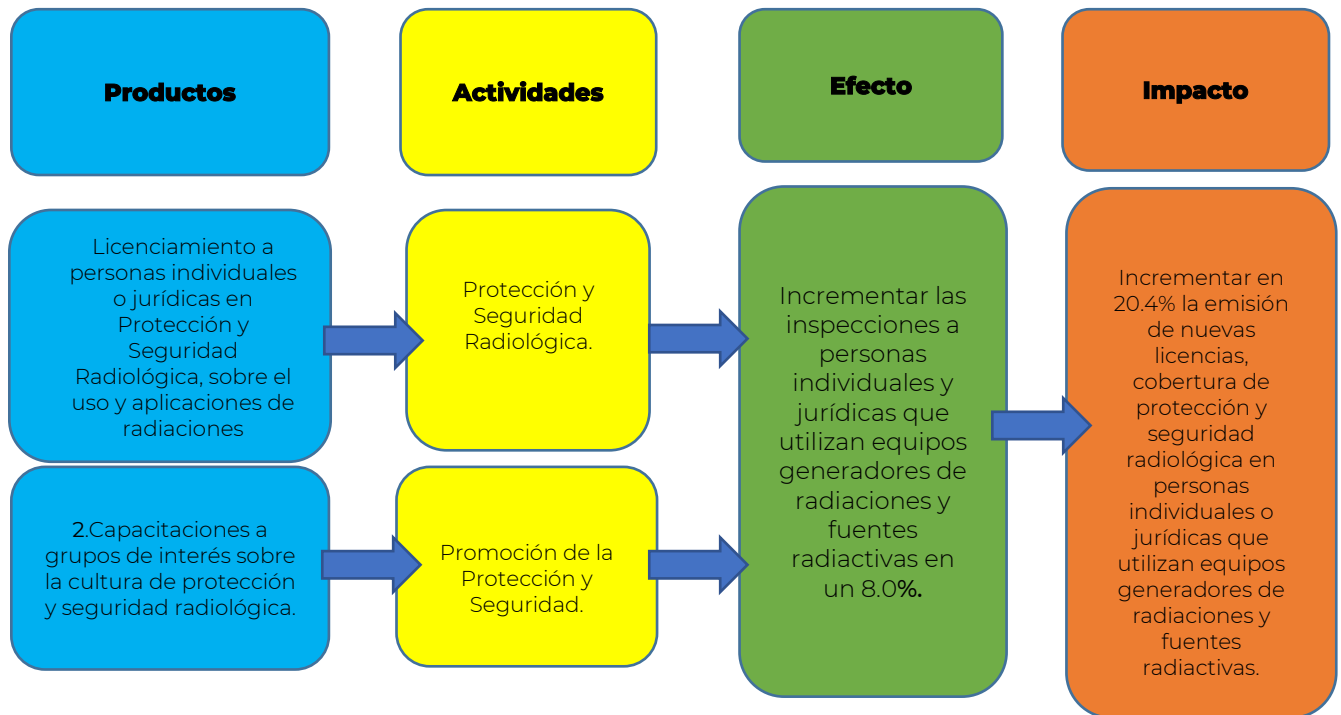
Productos

Actividades

Efecto

Impacto

Licenciamiento a personas individuales o jurídicas en Protección y Seguridad Radiológica, sobre el uso y aplicaciones de radiaciones

Protección y Seguridad Radiológica.

Incrementar las inspecciones a personas individuales y jurídicas que utilizan equipos generadores de radiaciones y fuentes radiactivas en un 8.0%.

Incrementar en 20.4% la emisión de nuevas licencias, cobertura de protección y seguridad radiológica en personas individuales o jurídicas que utilizan equipos generadores de radiaciones y fuentes radiactivas.

2.Capacitaciones a grupos de interés sobre la cultura de protección y seguridad radiológica.

Promoción de la Protección y Seguridad.